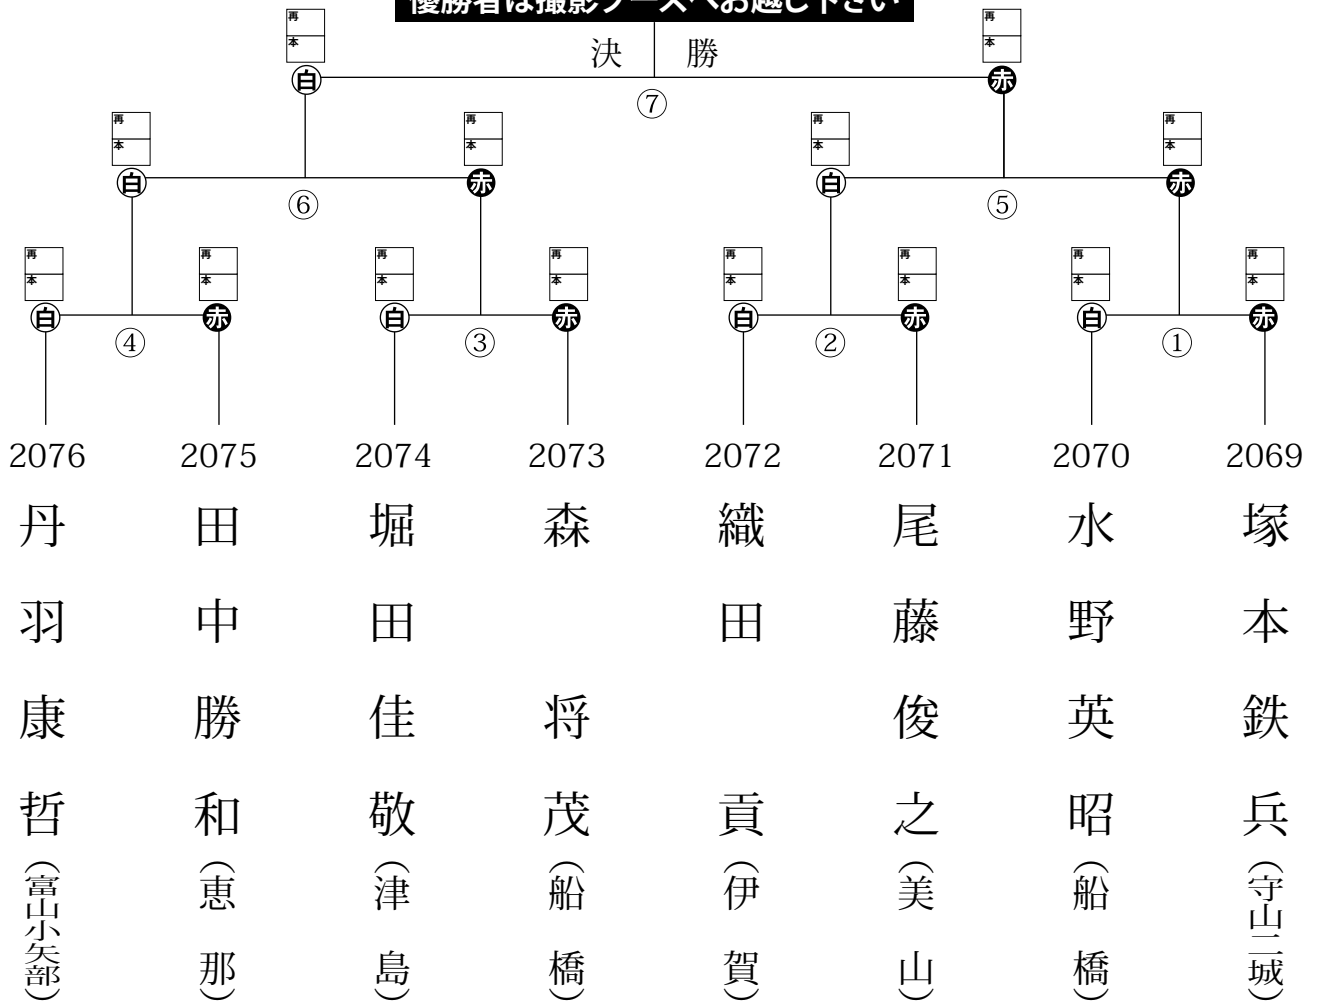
優勝者は撮影ブースへお越し下さい

決勝

⑦

再
本

再
本

白 赤

⑥ ⑤

再
本

再
本

再
本

再
本

白 赤 白 赤

④ ③ ② ①

再
本

再
本

再
本

再
本

再
本

再
本

再
本

再
本

白 赤 白 赤 白 赤 白 赤

2076 2075 2074 2073 2072 2071 2070 2069

丹羽康哲（富山小矢部）

田中勝和（恵那）

堀田佳敬（津島）

森将茂（船橋）

織田貢（伊賀）

尾藤俊之（美山）

水野英昭（船橋）

塚本鉄兵（守山三城）